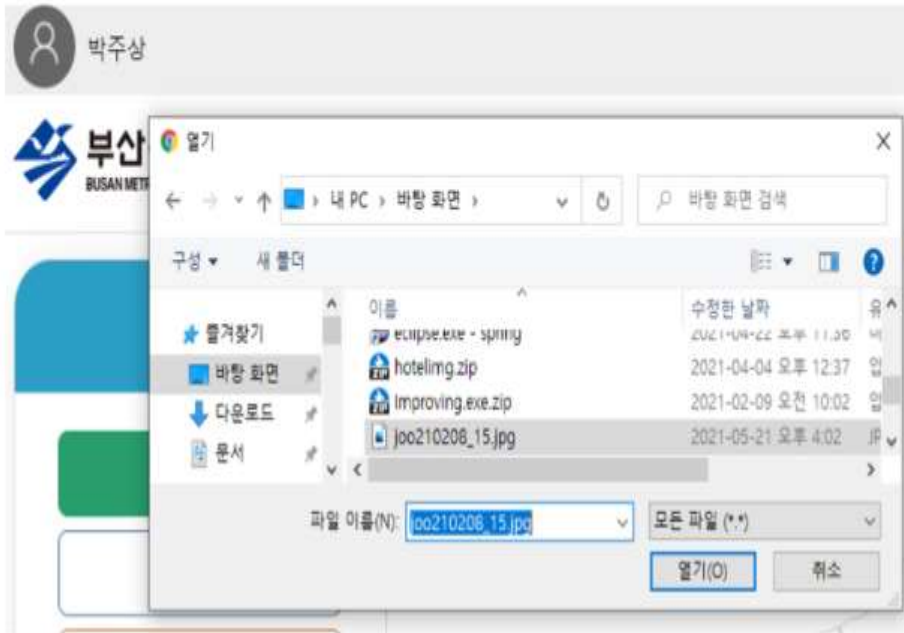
박주상

부산
BUSAN METR

열기

내 PC › 바탕 화면 ›

바탕 화면 검색

구성 ▾ 새 폴더

즐겨찾기
바탕 화면
다운로드
문서

| 이름 | 수정한 날짜 | 유 |
|---|---|---|
| eclipse.exe - spring | 2021-04-22 오후 11:36 | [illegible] |
| hotelimg.zip | 2021-04-04 오후 12:37 | 압 |
| Improving.exe.zip | 2021-02-09 오전 10:02 | 압 |
| joo210208_15.jpg | 2021-05-21 오후 4:02 | JP |

파일 이름(N): joo210208_15.jpg

모든 파일 (*.*)

열기(O) 취소